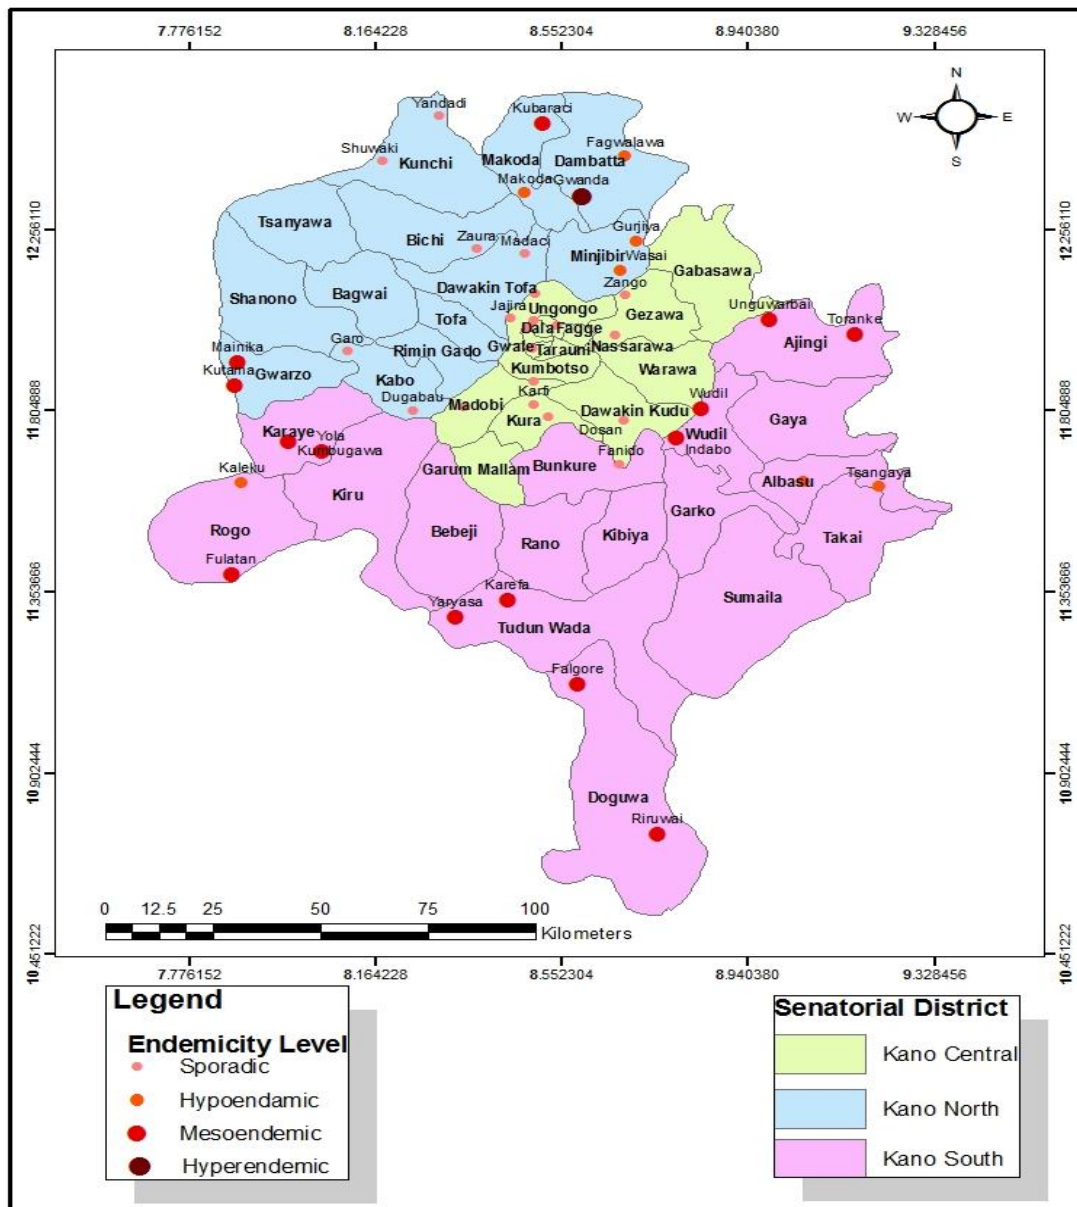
7.776152 8.164228 8.552304 8.940380 9.328456

N
W E
S

12.256110 12.256110
11.804888 11.804888
11.353666 11.353666
10.902444 10.902444
10.451222 10.451222

Yandadi
Kubaraci
Shuwaki
Kunchi
Makoda
Dambatta
Fagwalawa
Makoda
Gwanda
Tsanyawa
Bichi
Zaura
Madaci
Gurjiya
Minjibir
Wasai
Gabasawa
Zango
Shanono
Bagwai
Dawakin Tofa
Jajira
Ungongo
Gezawa
Unguwarbai
Toranke
Tofa
Dala
Fagge
Mainika
Garo
Rimin Gado
Gwale
Tarauni
Nassarawa
Ajingi
Kutama
Gwarzo
Kumbotso
Warawa
Kabo
Dugabau
Madobi
Karfi
Wudil
Dawakin Kudu
Gaya
Kura
Dosan
Wudil
Karaye
Yola
Kumbugawa
Indabo
Garum Mallam
Bunkure
Fanido
Kaleku
Albasu
Tsangaya
Kiru
Rogo
Garko
Bebeji
Rano
Kibiya
Takai
Fulatan
Karefa
Yaryasa
Sumaila
Tudun Wada
Falgore
Doguwa
Riruwai

0 12.5 25 50 75 100
Kilometers

7.776152 8.164228 8.552304 8.940380 9.328456

Legend
Endemicity Level
Sporadic
Hypoendamic
Mesoendemic
Hyperendemic

Senatorial District
Kano Central
Kano North
Kano South